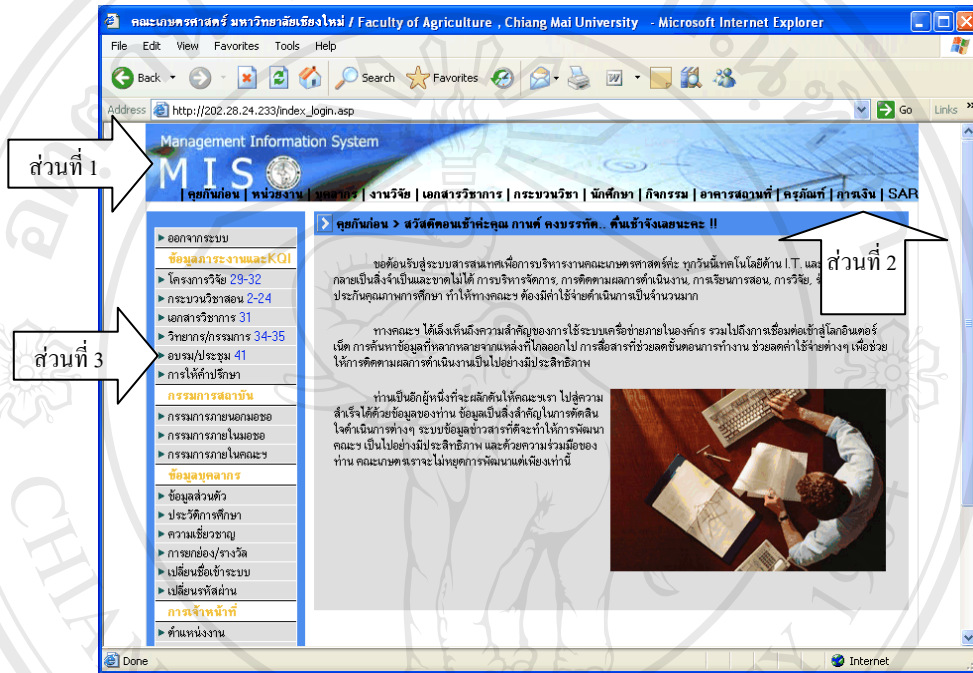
คณะเกษตรศาสตร์ มหาวิทยาลัยเชียงใหม่ / Faculty of Agriculture , Chiang Mai University - Microsoft Internet Explorer

File Edit View Favorites Tools Help

Back Search Favorites

Address http://202.28.24.233/index_login.asp Go Links

Management Information System

MIS

| คุยกันก่อน | หน่วยงาน | บุคลากร | งานวิจัย | เอกสารวิชาการ | กระบวนวิชา | นักศึกษา | กิจกรรม | อาคารสถานที่ | ครุภัณฑ์ | การเงิน | SAR

ส่วนที่ 1

ส่วนที่ 2

ส่วนที่ 3

คุยกันก่อน > สวัสดีตอนเช้าค่ะคุณ กานต์ คงบรรทัด.. ตื่นเช้าจังเลยนะคะ !!

ออกจากระบบ
ข้อมูลภาระงานและKQI
โครงการวิจัย 29-32
กระบวนวิชาสอน 2-24
เอกสารวิชาการ 31
วิทยากร/กรรมการ 34-35
อบรม/ประชุม 41
การให้คำปรึกษา
กรรมการสถาบัน
กรรมการภายนอกมชอ
กรรมการภายในมชอ
กรรมการภายในคณะฯ
ข้อมูลบุคลากร
ข้อมูลส่วนตัว
ประวัติการศึกษา
ความเชี่ยวชาญ
การยกย่อง/รางวัล
เปลี่ยนชื่อเข้าระบบ
เปลี่ยนรหัสผ่าน
การเจ้าหน้าที่
ตำแหน่งงาน

ขอต้อนรับสู่ระบบสารสนเทศเพื่อการบริหารงานคณะเกษตรศาสตร์ค่ะ ทุกวันนี้เทคโนโลยีด้าน I.T. และ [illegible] กลายเป็นสิ่งจำเป็นและขาดไม่ได้ การบริหารจัดการ, การติดตามผลการดำเนินงาน, การเรียนการสอน, การวิจัย, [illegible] ประกันคุณภาพการศึกษา ทำให้ทางคณะฯ ต้องมีค่าใช้จ่ายดำเนินการเป็นจำนวนมาก

ทางคณะฯ ได้เล็งเห็นถึงความสำคัญของการใช้ระบบเครือข่ายภายในองค์กร รวมไปถึงการเชื่อมต่อเข้าสู่โลกอินเตอร์เน็ต การค้นหาข้อมูลที่หลากหลายจากแหล่งที่ไกลออกไป การสื่อสารที่ช่วยลดขั้นตอนการทำงาน ช่วยลดค่าใช้จ่ายต่างๆ เพื่อช่วยให้การติดตามผลการดำเนินงานเป็นไปอย่างมีประสิทธิภาพ

ท่านเป็นอีกผู้หนึ่งที่จะผลักดันให้คณะฯเรา ไปสู่ความสำเร็จได้ด้วยข้อมูลของท่าน ข้อมูลเป็นสิ่งสำคัญในการตัดสินใจดำเนินการต่างๆ ระบบข้อมูลข่าวสารที่ดีจะทำให้การพัฒนาคณะฯ เป็นไปอย่างมีประสิทธิภาพ และด้วยความร่วมมือของท่าน คณะเกษตรเราจะไม่หยุดการพัฒนาแต่เพียงเท่านี้

Done Internet